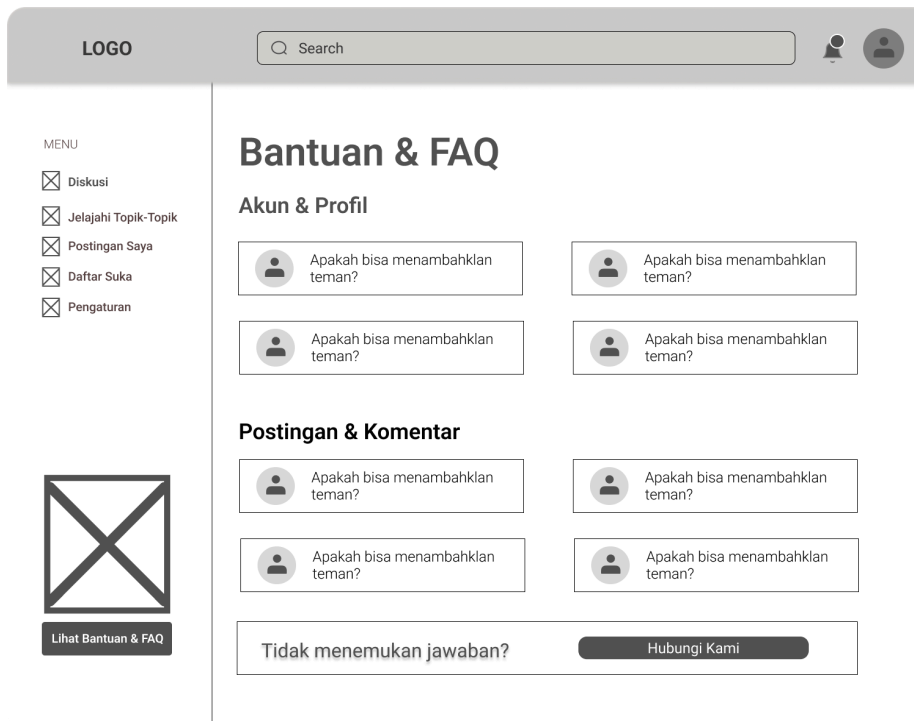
LOGO

Search

MENU

Diskusi

Jelajahi Topik-Topik

Postingan Saya

Daftar Suka

Pengaturan

Lihat Bantuan & FAQ

Bantuan & FAQ

Akun & Profil

Apakah bisa menambahklan teman?

Apakah bisa menambahklan teman?

Apakah bisa menambahklan teman?

Apakah bisa menambahklan teman?

Postingan & Komentar

Apakah bisa menambahklan teman?

Apakah bisa menambahklan teman?

Apakah bisa menambahklan teman?

Apakah bisa menambahklan teman?

Tidak menemukan jawaban?

Hubungi Kami